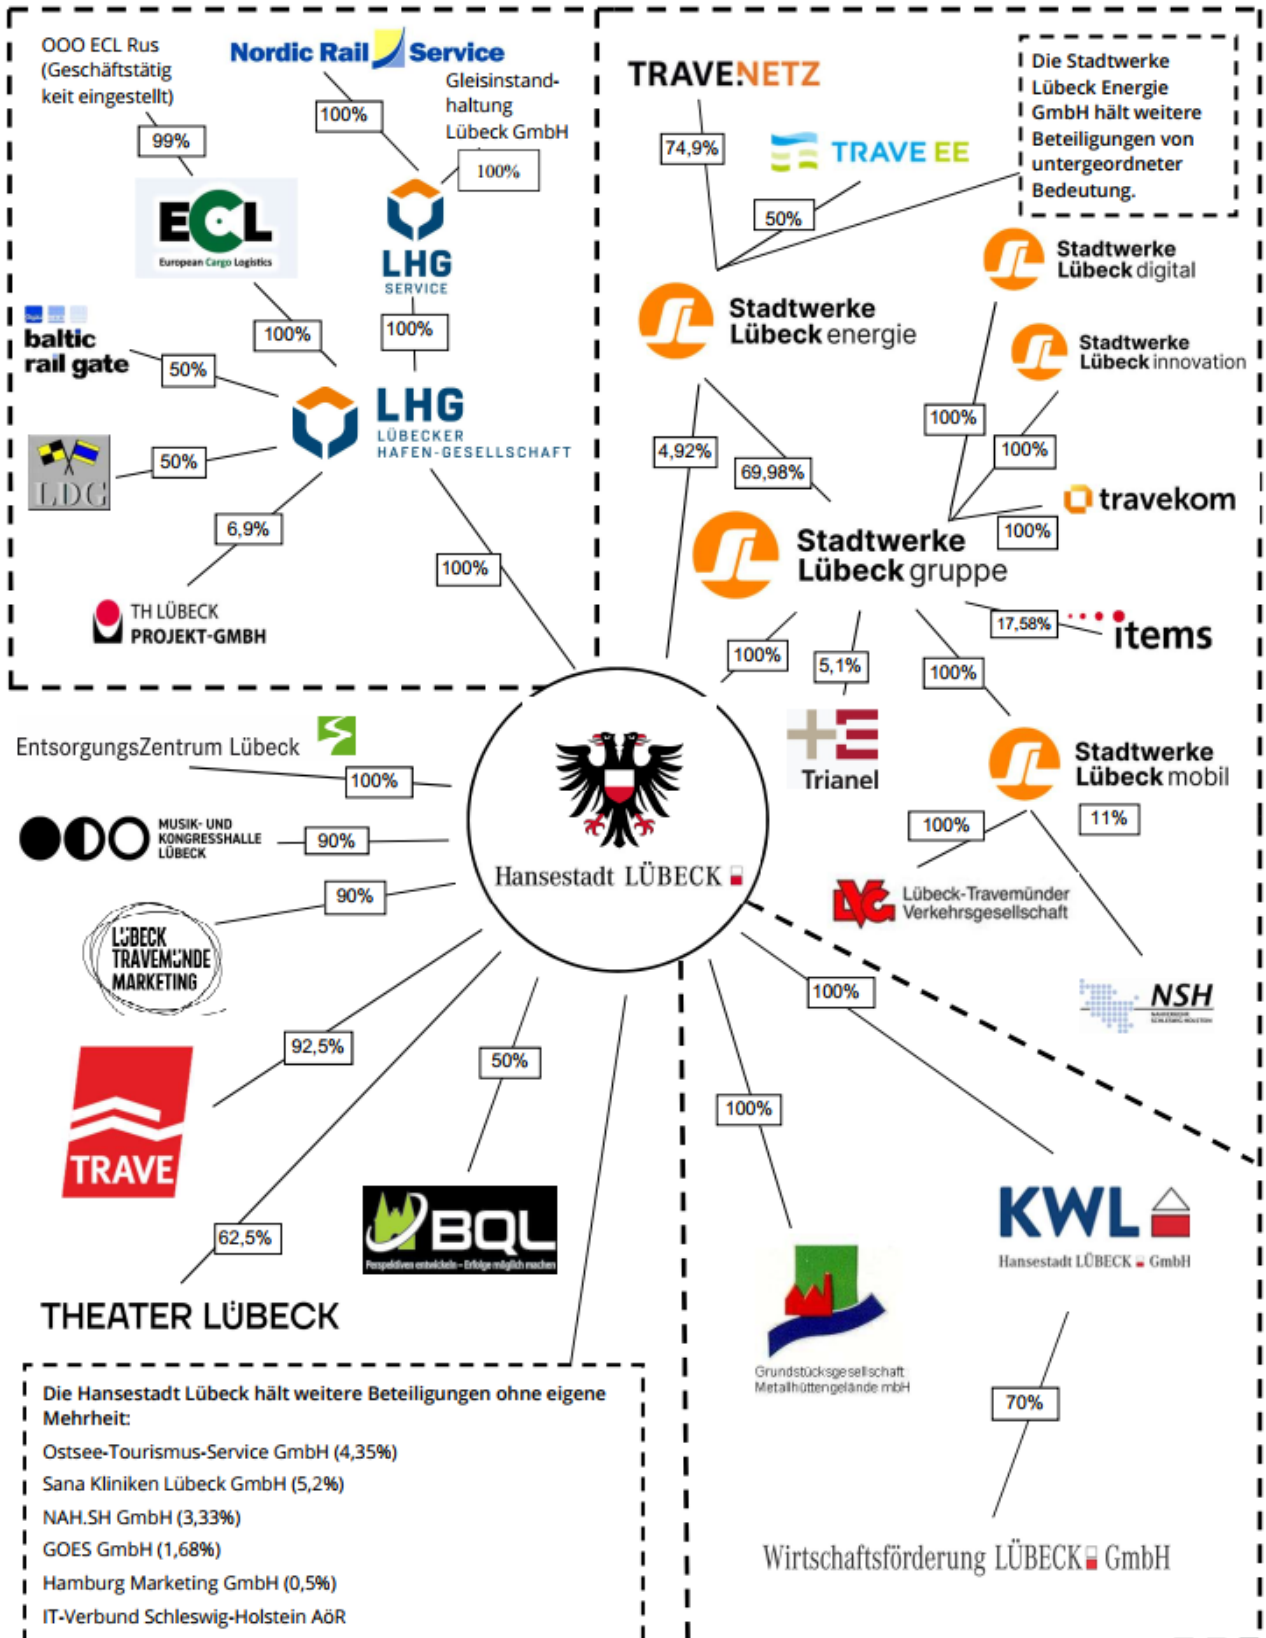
OOO ECL Rus (Geschäftstätigkeit eingestellt)

99%

ECL
European Cargo Logistics

Nordic Rail Service

100%

Gleisinstandhaltung Lübeck GmbH

100%

LHG SERVICE

100%

100%

baltic rail gate

50%

LHG LÜBECKER HAFEN-GESELLSCHAFT

LDG

50%

6,9%

100%

TH LÜBECK PROJEKT-GMBH

TRAVENETZ

74,9%

TRAVE EE

50%

Die Stadtwerke Lübeck Energie GmbH hält weitere Beteiligungen von untergeordneter Bedeutung.

Stadtwerke Lübeck digital

Stadtwerke Lübeck energie

Stadtwerke Lübeck innovation

100%

100%

4,92%

69,98%

travekom

100%

Stadtwerke Lübeck gruppe

17,58%

items

100%

5,1%

100%

Trianel

Stadtwerke Lübeck mobil

11%

100%

EntsorgungsZentrum Lübeck

100%

MUSIK- UND KONGRESSHALLE LÜBECK

90%

90%

LÜBECK TRAVEMÜNDE MARKETING

Hansestadt LÜBECK

Lübeck-Travemünder Verkehrsgesellschaft

NSH

100%

92,5%

50%

TRAVE

100%

BQL
Perspektiven entwickeln - Erfolge möglich machen

62,5%

THEATER LÜBECK

KWL
Hansestadt LÜBECK GmbH

Grundstücksgesellschaft Metallhüttengelände mbH

70%

Die Hansestadt Lübeck hält weitere Beteiligungen ohne eigene Mehrheit:
Ostsee-Tourismus-Service GmbH (4,35%)
Sana Kliniken Lübeck GmbH (5,2%)
NAH.SH GmbH (3,33%)
GOES GmbH (1,68%)
Hamburg Marketing GmbH (0,5%)
IT-Verbund Schleswig-Holstein AöR

Wirtschaftsförderung LÜBECK GmbH